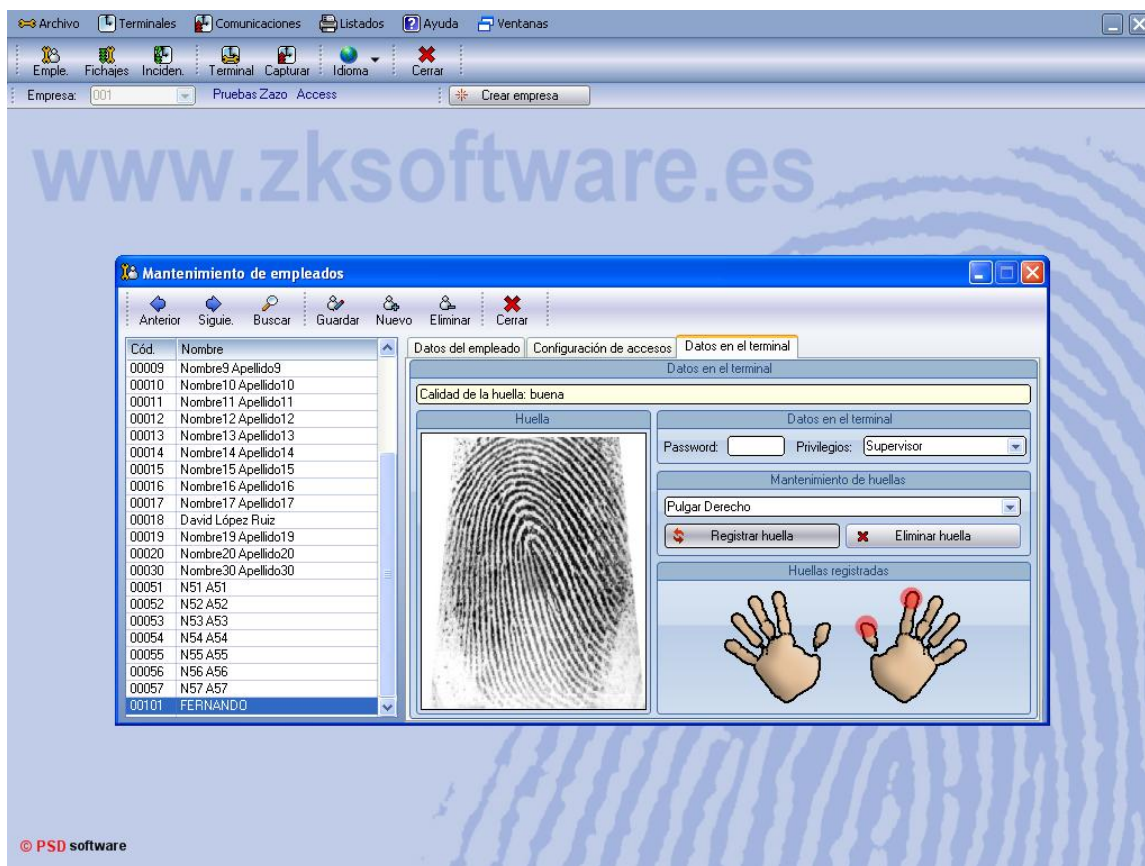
Archivo Terminales Comunicaciones Listados Ayuda Ventanas

Emple. Fichajes Inciden. Terminal Capturar Idioma Cerrar

Empresa: 001 Pruebas Zazo Access Crear empresa

www.zksoftware.es

Mantenimiento de empleados

Anterior Siguie. Buscar Guardar Nuevo Eliminar Cerrar

| Cód. | Nombre |
|---|---|
| 00009 | Nombre9 Apellido9 |
| 00010 | Nombre10 Apellido10 |
| 00011 | Nombre11 Apellido11 |
| 00012 | Nombre12 Apellido12 |
| 00013 | Nombre13 Apellido13 |
| 00014 | Nombre14 Apellido14 |
| 00015 | Nombre15 Apellido15 |
| 00016 | Nombre16 Apellido16 |
| 00017 | Nombre17 Apellido17 |
| 00018 | David López Ruiz |
| 00019 | Nombre19 Apellido19 |
| 00020 | Nombre20 Apellido20 |
| 00030 | Nombre30 Apellido30 |
| 00051 | N51 A51 |
| 00052 | N52 A52 |
| 00053 | N53 A53 |
| 00054 | N54 A54 |
| 00055 | N55 A55 |
| 00056 | N56 A56 |
| 00057 | N57 A57 |
| 00101 | FERNANDO |

Datos del empleado Configuración de accesos Datos en el terminal

Datos en el terminal

Calidad de la huella: buena

Huella

Datos en el terminal

Password: Privilegios: Supervisor

Mantenimiento de huellas

Pulgar Derecho

Registrar huella Eliminar huella

Huellas registradas

© PSD software